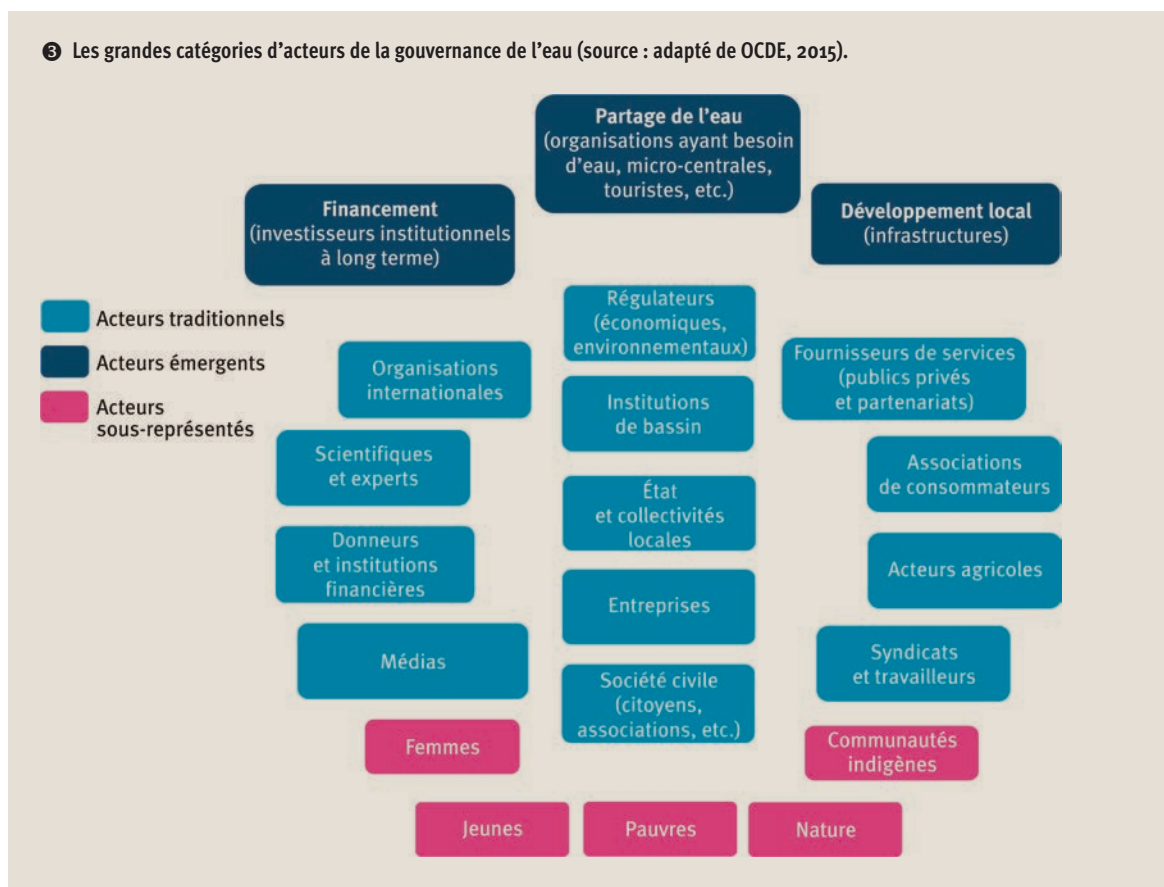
❸ Les grandes catégories d'acteurs de la gouvernance de l'eau (source : adapté de OCDE, 2015).

Partage de l'eau (organisations ayant besoin d'eau, micro-centrales, touristes, etc.)

Financement (investisseurs institutionnels à long terme)

Développement local (infrastructures)

Acteurs traditionnels

Acteurs émergents

Acteurs sous-représentés

Régulateurs (économiques, environnementaux)

Organisations internationales

Fournisseurs de services (publics privés et partenariats)

Institutions de bassin

Scientifiques et experts

Associations de consommateurs

État et collectivités locales

Donneurs et institutions financières

Acteurs agricoles

Entreprises

Médias

Syndicats et travailleurs

Société civile (citoyens, associations, etc.)

Femmes

Communautés indigènes

Jeunes

Pauvres

Nature